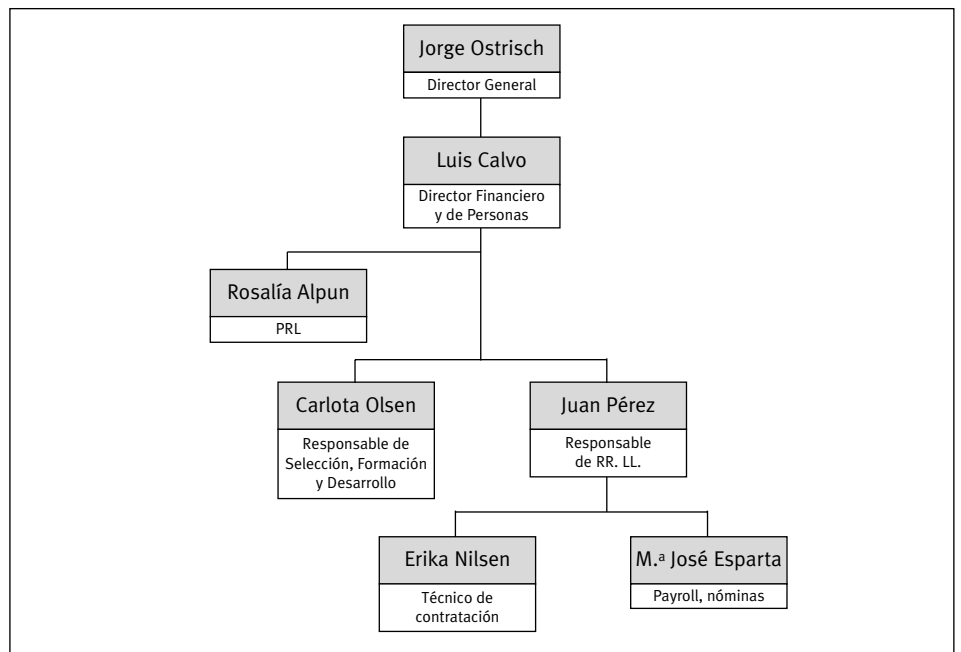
Jorge Ostrisch
Director General

Luis Calvo
Director Financiero y de Personas

Rosalía Alpun
PRL

Carlota Olsen
Responsable de Selección, Formación y Desarrollo

Juan Pérez
Responsable de RR. LL.

Erika Nilsen
Técnico de contratación

M.ª José Esparta
Payroll, nóminas